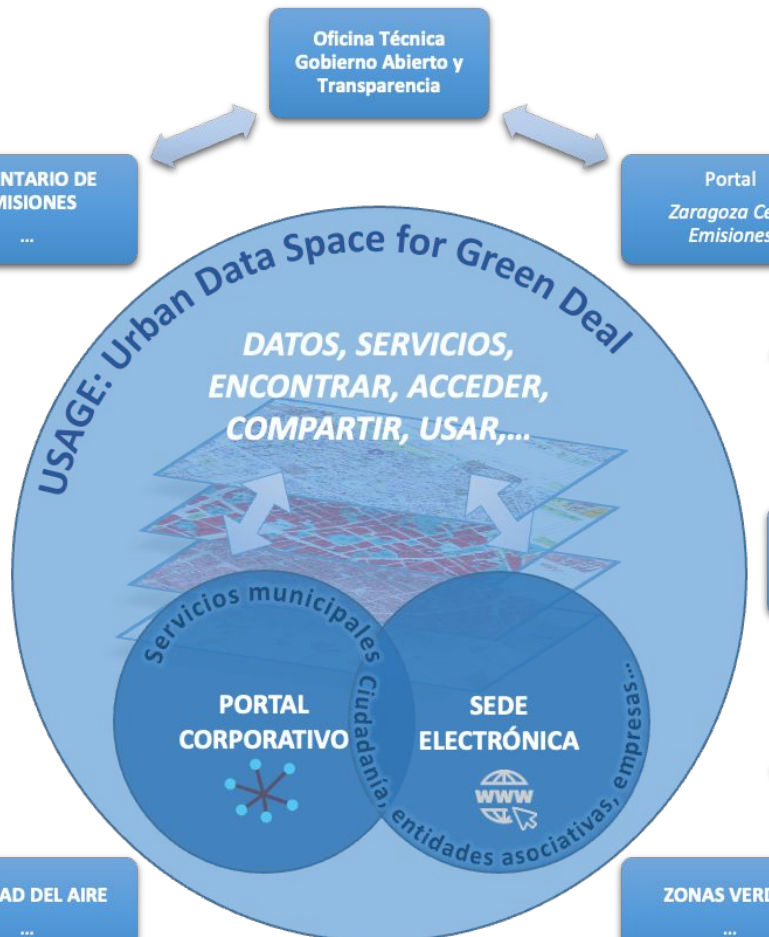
Oficina Técnica Gobierno Abierto y Transparencia

NTARIO DE MISIONES
...

Portal
Zaragoza Ce
Emisiones

USAGE: Urban Data Space for Green Deal

DATOS, SERVICIOS, ENCONTRAR, ACCEDER, COMPARTIR, USAR,...

Servicios municipales

Ciudadanía, entidades asociativas, empresas...

PORTAL CORPORATIVO

SEDE ELECTRÓNICA

WWW

AD DEL AIRE
...

ZONAS VERD
...